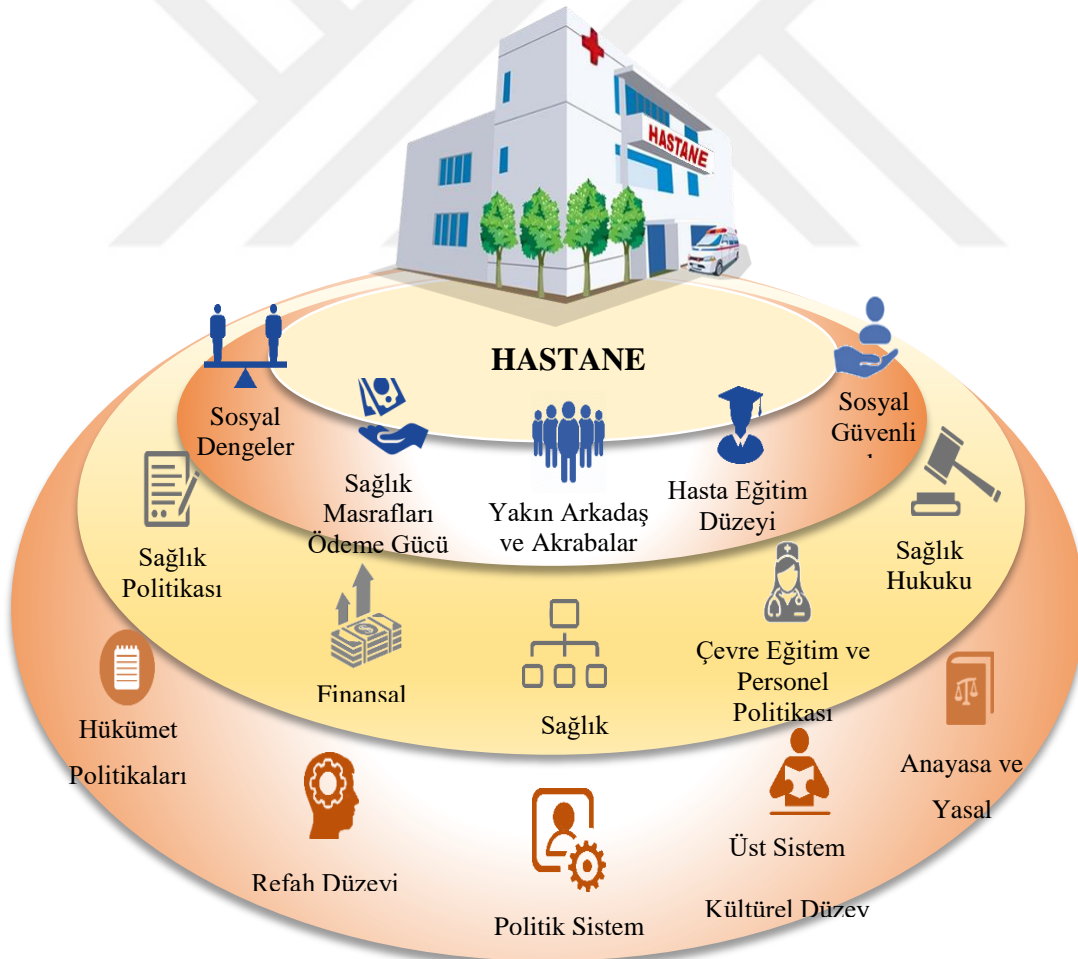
HASTANE

HASTANE

Sosyal Dengeler

Sağlık Masrafları Ödeme Gücü

Yakın Arkadaş ve Akrabalar

Hasta Eğitim Düzeyi

Sosyal Güvenli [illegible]

Sağlık Politikası

Finansal

Sağlık

Çevre Eğitim ve Personel Politikası

Sağlık Hukuku

Hükümet Politikaları

Refah Düzeyi

Politik Sistem

Üst Sistem

Kültürel Düzey

Anayasa ve Yasal